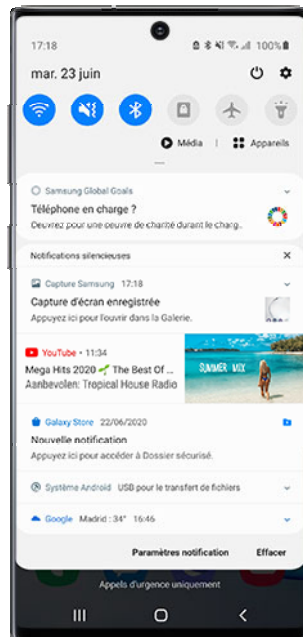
17:18
100%
mar. 23 juin
Média | Appareils
Samsung Global Goals
Téléphone en charge ?
Oeuvrez pour une oeuvre de charité durant le charg...
Notifications silencieuses
Capture Samsung 17:18
Capture d'écran enregistrée
Appuyez ici pour l'ouvrir dans la Galerie.
YouTube • 11:34
Mega Hits 2020 🌱 The Best Of ...
Aanbevolen: Tropical House Radio
SUMMER MIX
Galaxy Store 22/06/2020
Nouvelle notification
Appuyez ici pour accéder à Dossier sécurisé.
Système Android USB pour le transfert de fichiers
Google Madrid : 34° 16:46
Paramètres notification Effacer
Appels d'urgence uniquement